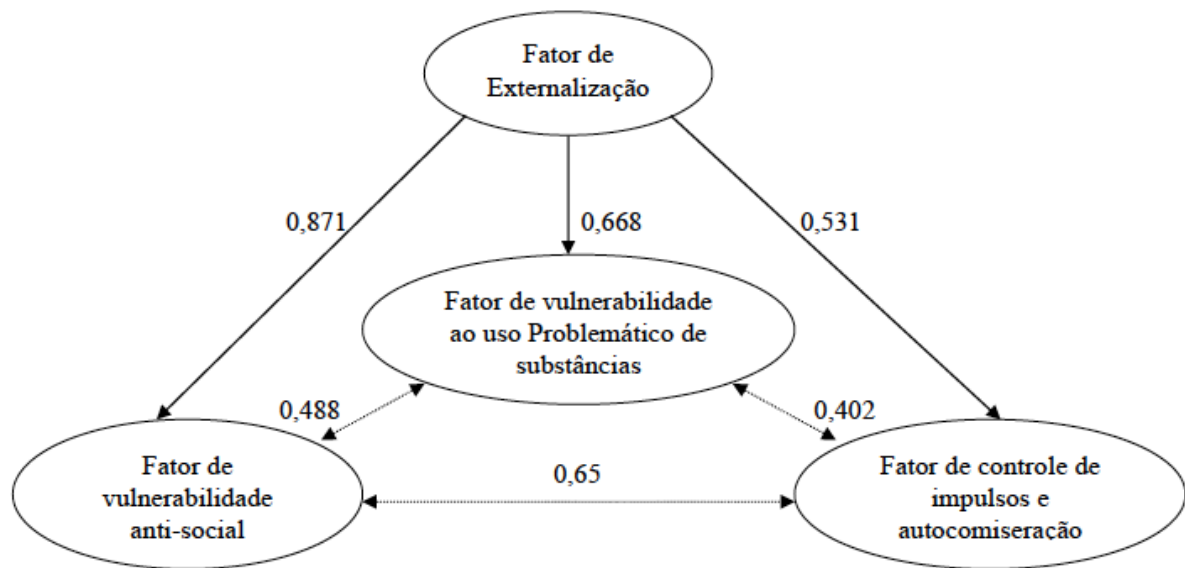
Fator de Externalização

0,871

0,668

0,531

Fator de vulnerabilidade ao uso Problemático de substâncias

0,488

0,402

Fator de vulnerabilidade anti-social

0,65

Fator de controle de impulsos e autocomiseração